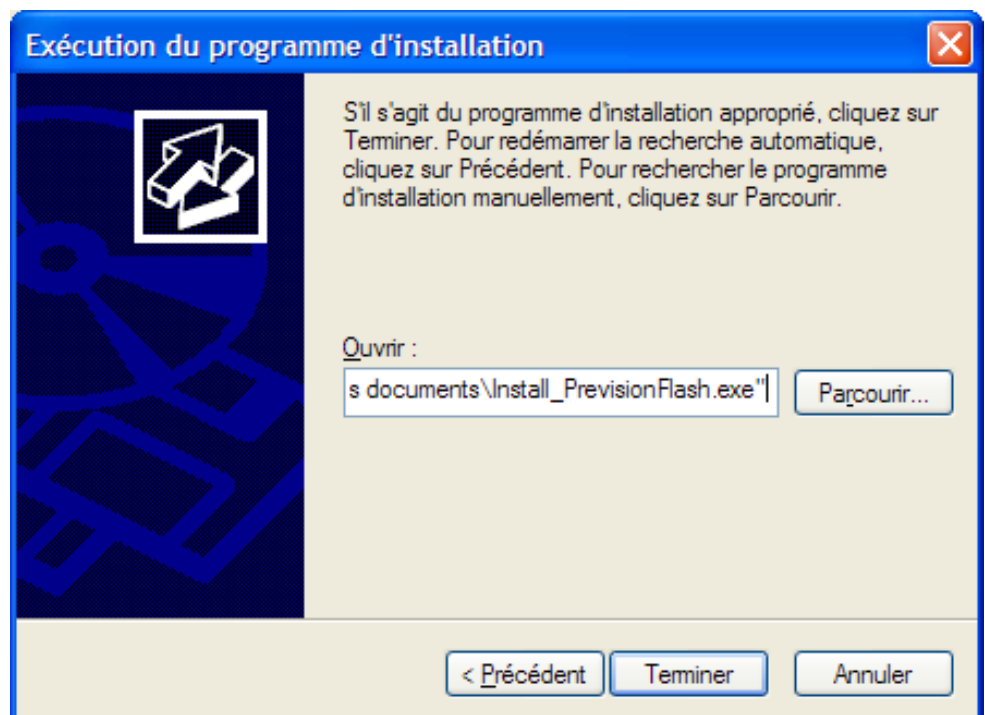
Exécution du programme d'installation

S'il s'agit du programme d'installation approprié, cliquez sur Terminer. Pour redémarrer la recherche automatique, cliquez sur Précédent. Pour rechercher le programme d'installation manuellement, cliquez sur Parcourir.

Ouvrir :

s documents\Install_PrevisionFlash.exe"

Parcourir...

< Précédent

Terminer

Annuler